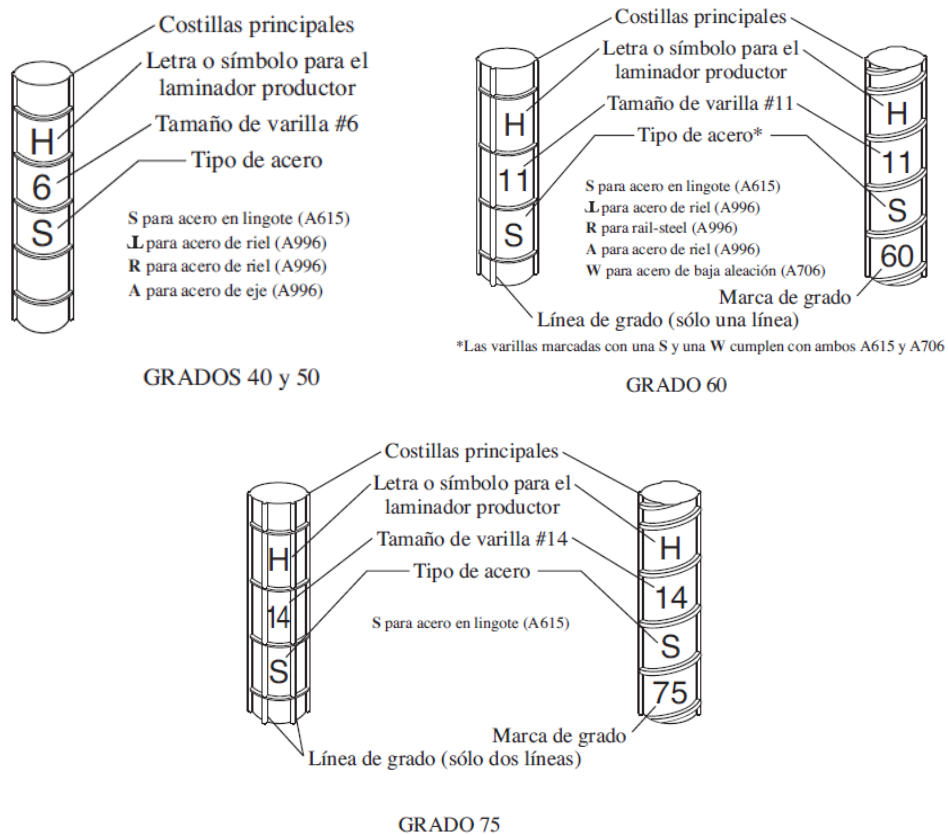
Costillas principales
Letra o símbolo para el laminador productor
Tamaño de varilla #6
Tipo de acero

H
6
S

S para acero en lingote (A615)
L para acero de riel (A996)
R para acero de riel (A996)
A para acero de eje (A996)

GRADOS 40 y 50

Costillas principales
Letra o símbolo para el laminador productor
Tamaño de varilla #11
Tipo de acero*

H
11
S

H
11
S
60

S para acero en lingote (A615)
L para acero de riel (A996)
R para rail-steel (A996)
A para acero de riel (A996)
W para acero de baja aleación (A706)

Marca de grado
Línea de grado (sólo una línea)

*Las varillas marcadas con una S y una W cumplen con ambos A615 y A706

GRADO 60

Costillas principales
Letra o símbolo para el laminador productor
Tamaño de varilla #14
Tipo de acero

H
14
S

H
14
S
75

S para acero en lingote (A615)

Marca de grado
Línea de grado (sólo dos líneas)

GRADO 75